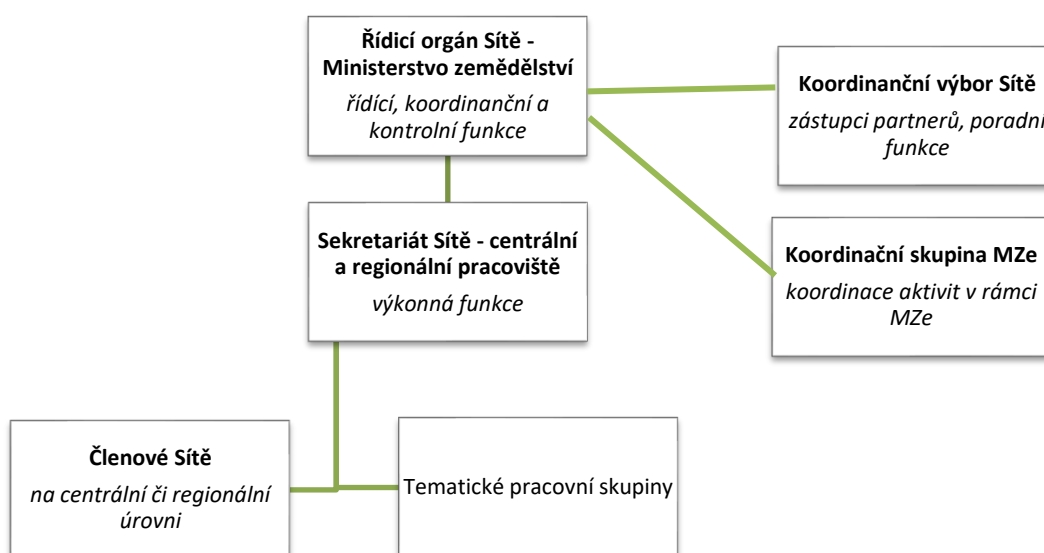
Řídicí orgán Sítě - Ministerstvo zemědělství
řídící, koordinanční a kontrolní funkce

Koordinanční výbor Sítě
zástupci partnerů, poradní funkce

Sekretariát Sítě - centrální a regionální pracoviště
výkonná funkce

Koordinační skupina MZe
koordinace aktivit v rámci MZe

Členové Sítě
na centrální či regionální úrovni

Tematické pracovní skupiny